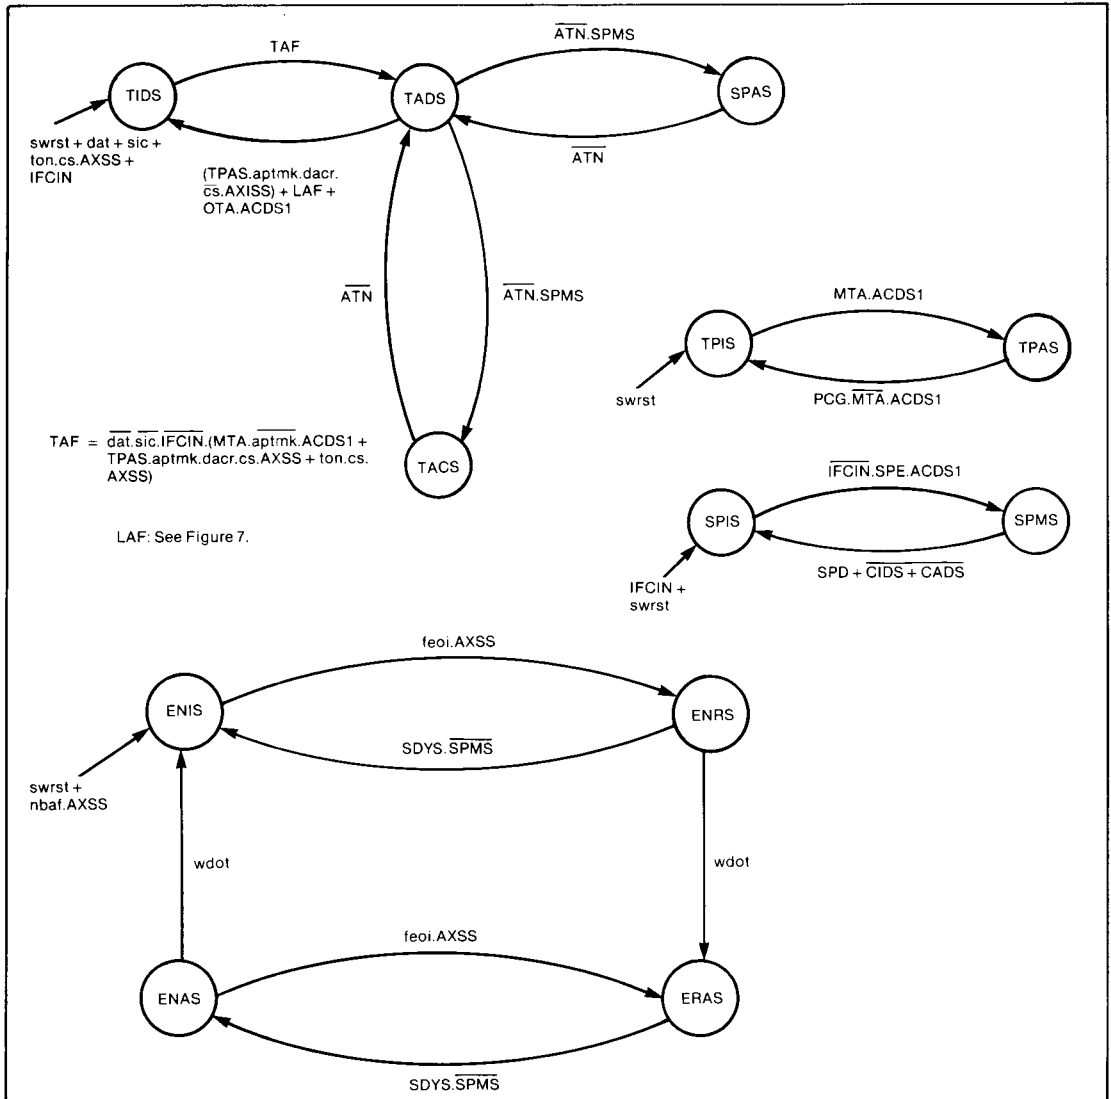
TAF

$\overline{ATN}$.SPMS

TIDS

TADS

SPAS

swrst + dat + sic + ton.cs.AXSS + IFCIN

$\overline{ATN}$

(TPAS.aptmk.dacr. $\overline{cs}$.AXISS) + LAF + OTA.ACDS1

$\overline{ATN}$

$\overline{ATN}$.SPMS

MTA.ACDS1

TPIS

TPAS

swrst

PCG.$\overline{MTA}$.ACDS1

TAF = $\overline{dat}$.$\overline{sic}$.$\overline{IFCIN}$.(MTA.$\overline{aptmk}$.ACDS1 + TPAS.aptmk.dacr.cs.AXSS + ton.cs. AXSS)

TACS

$\overline{IFCIN}$.SPE.ACDS1

SPIS

SPMS

LAF: See Figure 7.

IFCIN + swrst

SPD + $\overline{CIDS + CADS}$

feoi.AXSS

ENIS

ENRS

SDYS.$\overline{SPMS}$

swrst + nbaf.AXSS

wdot

wdot

feoi.AXSS

ENAS

ERAS

SDYS.$\overline{SPMS}$